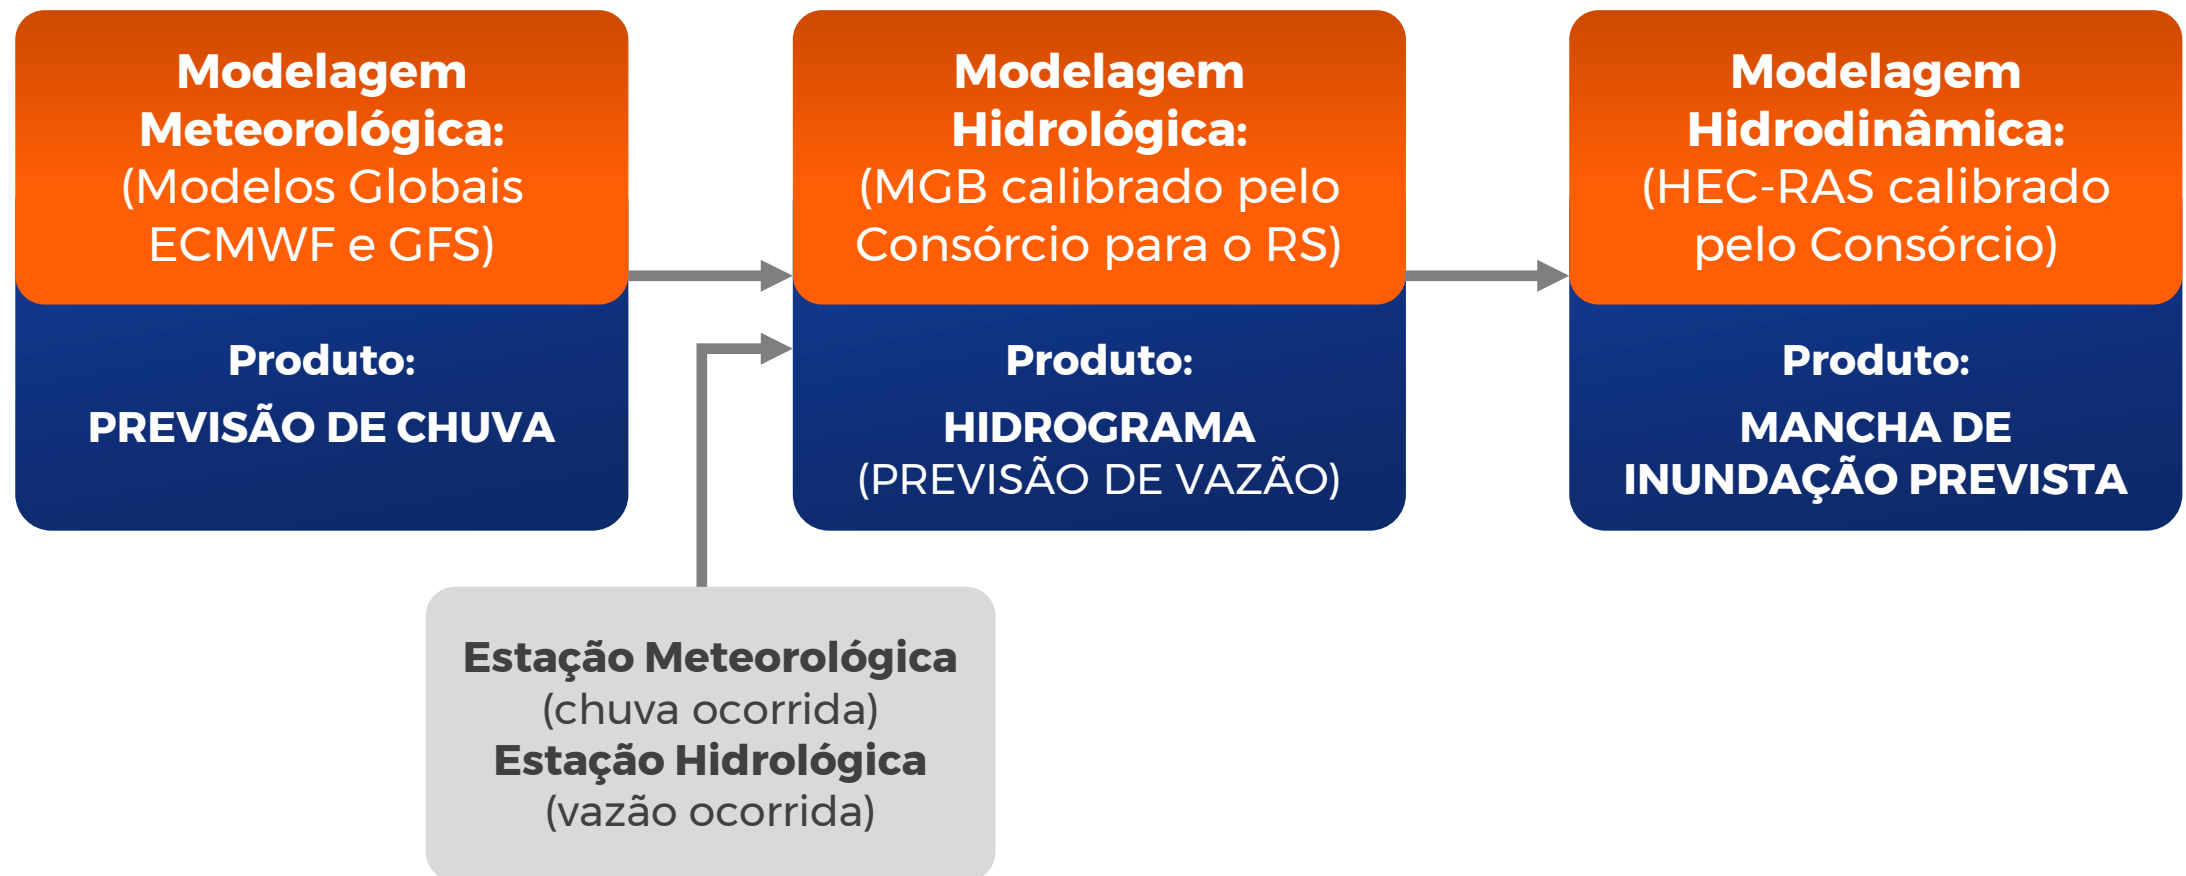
Modelagem Meteorológica: (Modelos Globais ECMWF e GFS)

Produto:
PREVISÃO DE CHUVA

Modelagem Hidrológica: (MGB calibrado pelo Consórcio para o RS)

Produto:
HIDROGRAMA (PREVISÃO DE VAZÃO)

Modelagem Hidrodinâmica: (HEC-RAS calibrado pelo Consórcio)

Produto:
MANCHA DE INUNDAÇÃO PREVISTA

Estação Meteorológica (chuva ocorrida) Estação Hidrológica (vazão ocorrida)